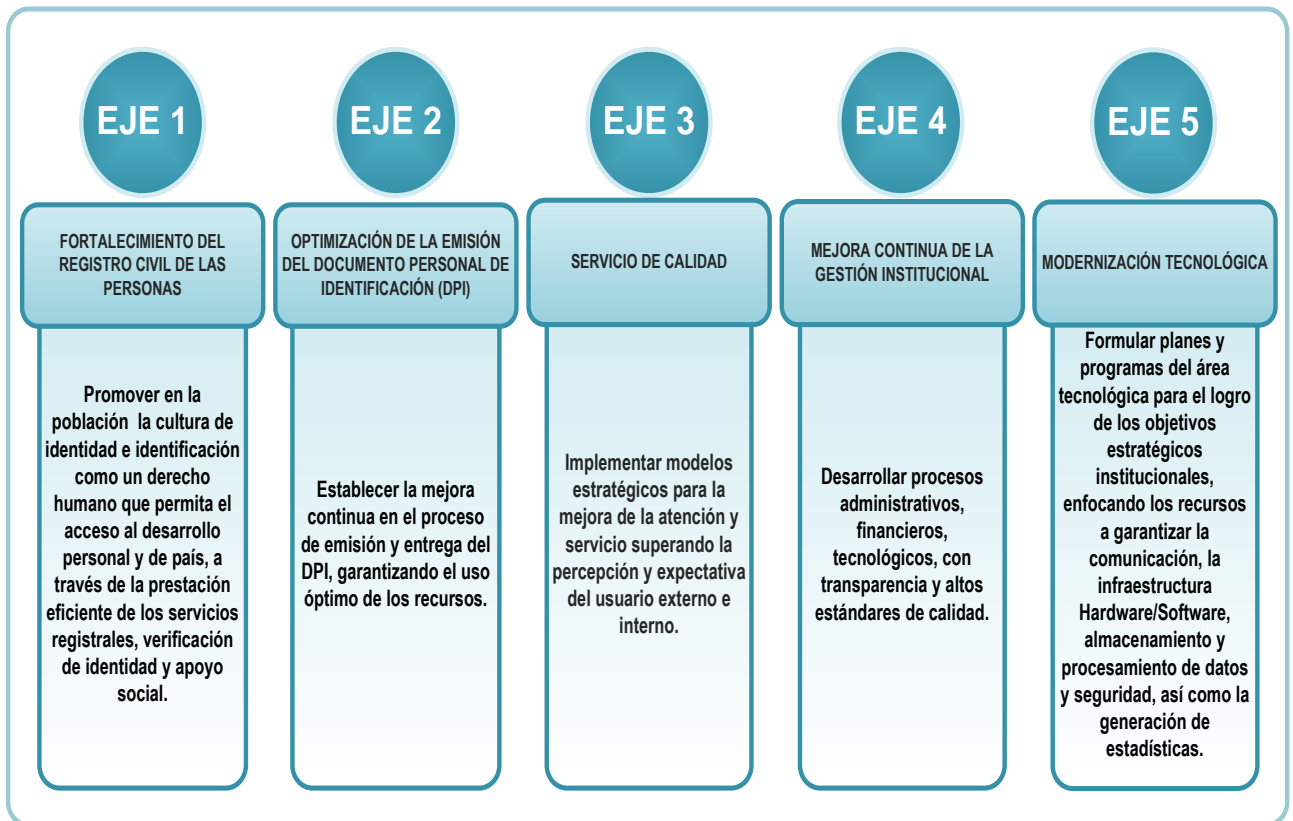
EJE 1

FORTALECIMIENTO DEL REGISTRO CIVIL DE LAS PERSONAS

Promover en la población  la cultura de identidad e identificación como un derecho humano que permita el acceso al desarrollo personal y de país, a través de la prestación eficiente de los servicios registrales, verificación de identidad y apoyo social.

EJE 2

OPTIMIZACIÓN DE LA EMISIÓN DEL DOCUMENTO PERSONAL DE IDENTIFICACIÓN (DPI)

Establecer la mejora continua en el proceso de emisión y entrega del DPI, garantizando el uso óptimo de los recursos.

EJE 3

SERVICIO DE CALIDAD

Implementar modelos estratégicos para la mejora de la atención y servicio superando la percepción y expectativa del usuario externo e interno.

EJE 4

MEJORA CONTINUA DE LA GESTIÓN INSTITUCIONAL

Desarrollar procesos administrativos, financieros, tecnológicos, con transparencia y altos estándares de calidad.

EJE 5

MODERNIZACIÓN TECNOLÓGICA

Formular planes y programas del área tecnológica para el logro de los objetivos estratégicos institucionales, enfocando los recursos a garantizar la comunicación, la infraestructura Hardware/Software, almacenamiento y procesamiento de datos y seguridad, así como la generación de estadísticas.